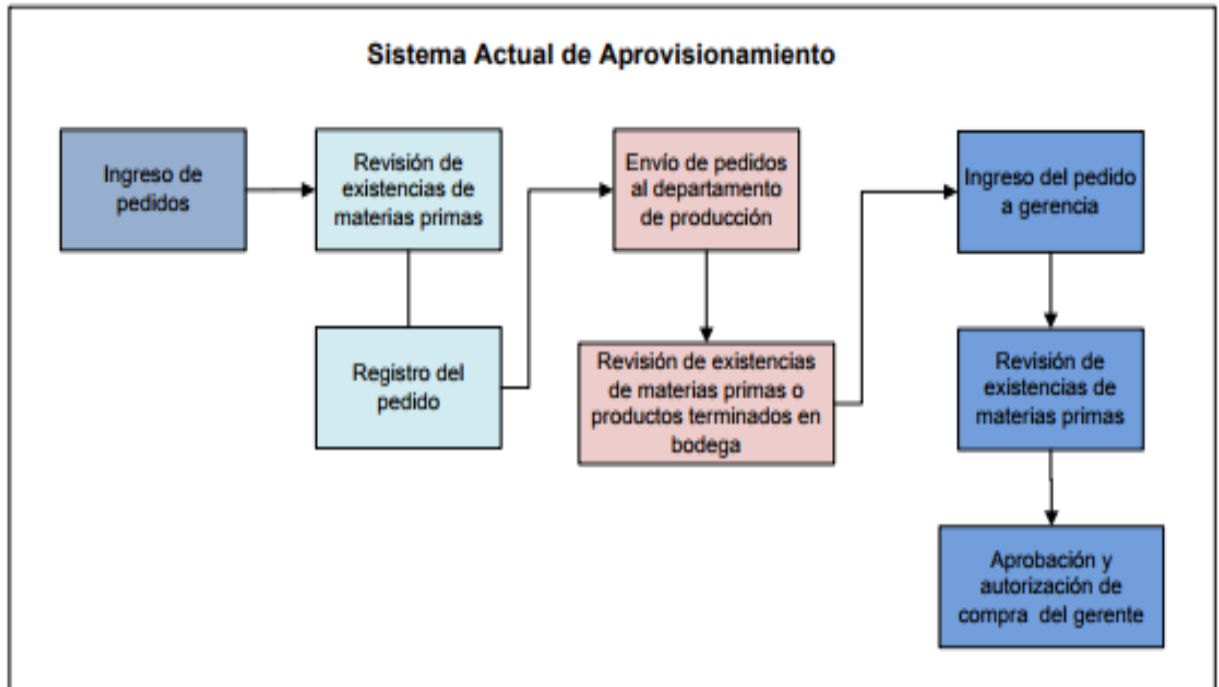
Sistema Actual de Aprovisionamiento

Ingreso de pedidos

Revisión de existencias de materias primas

Registro del pedido

Envío de pedidos al departamento de producción

Revisión de existencias de materias primas o productos terminados en bodega

Ingreso del pedido a gerencia

Revisión de existencias de materias primas

Aprobación y autorización de compra del gerente